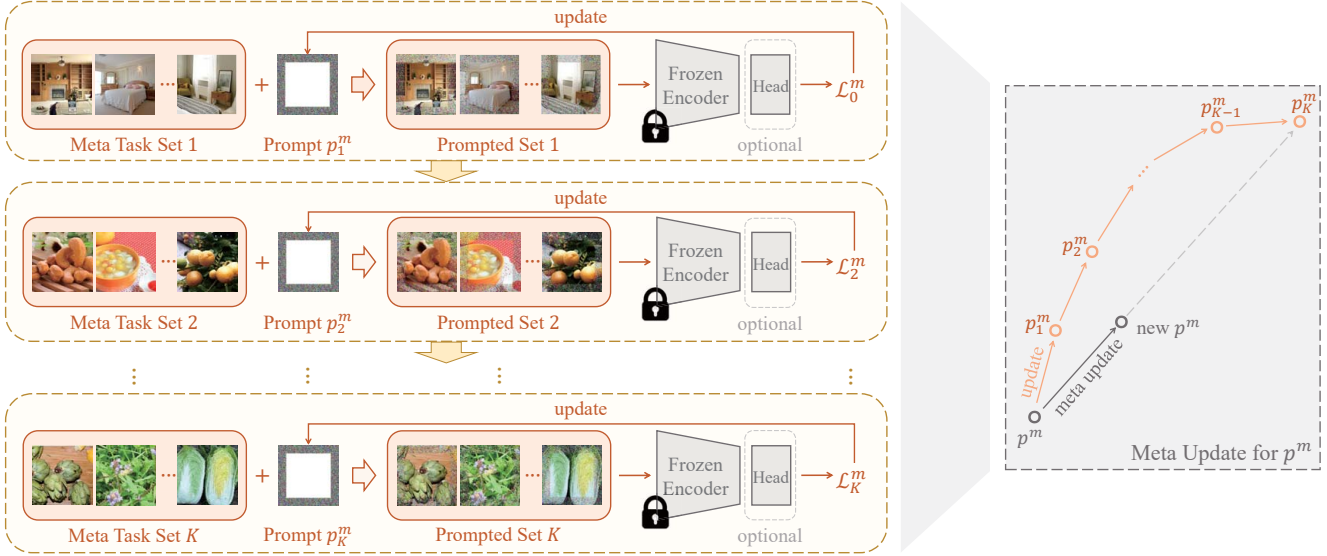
update

···

+

Frozen Encoder

Head

$\mathcal{L}_0^m$

Meta Task Set 1

Prompt $p_1^m$

Prompted Set 1

optional

update

···

+

Frozen Encoder

Head

$\mathcal{L}_2^m$

Meta Task Set 2

Prompt $p_2^m$

Prompted Set 2

optional

⋮ ⋮ ⋮ ⋮

update

···

+

Frozen Encoder

Head

$\mathcal{L}_K^m$

Meta Task Set $K$

Prompt $p_K^m$

Prompted Set $K$

optional

$p_{K-1}^m$

$p_K^m$

…

$p_2^m$

$p_1^m$

new $p^m$

update

meta update

$p^m$

Meta Update for $p^m$